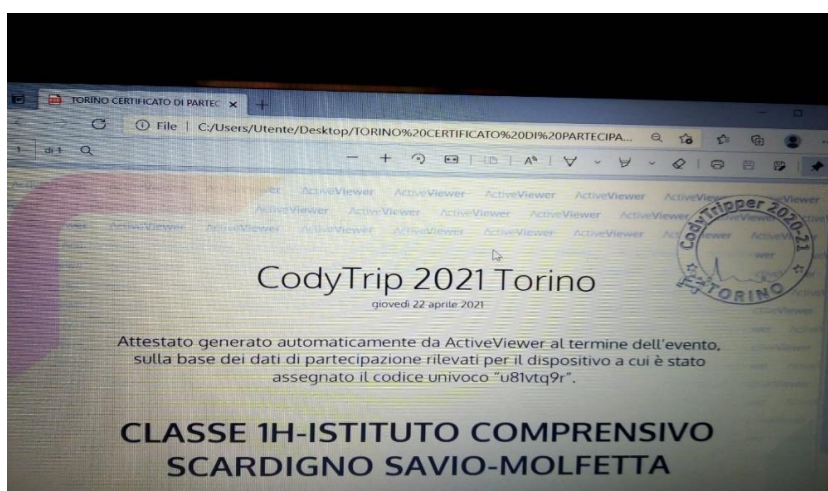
TORINO CERTIFICATO DI PARTEC ×

File | C:/Users/Utente/Desktop/TORINO%20CERTIFICATO%20DI%20PARTECIPA...

1 di 1

ActiveViewer ActiveViewer ActiveViewer ActiveViewer ActiveViewer ActiveViewer ActiveViewer
ActiveViewer ActiveViewer ActiveViewer ActiveViewer ActiveViewer ActiveViewer
ActiveViewer ActiveViewer ActiveViewer ActiveViewer ActiveViewer ActiveViewer ActiveViewer

CodyTripper 2020-21
TORINO

CodyTrip 2021 Torino
giovedì 22 aprile 2021

Attestato generato automaticamente da ActiveViewer al termine dell'evento, sulla base dei dati di partecipazione rilevati per il dispositivo a cui è stato assegnato il codice univoco "u81vtq9r".

CLASSE 1H-ISTITUTO COMPRENSIVO SCARDIGNO SAVIO-MOLFETTA